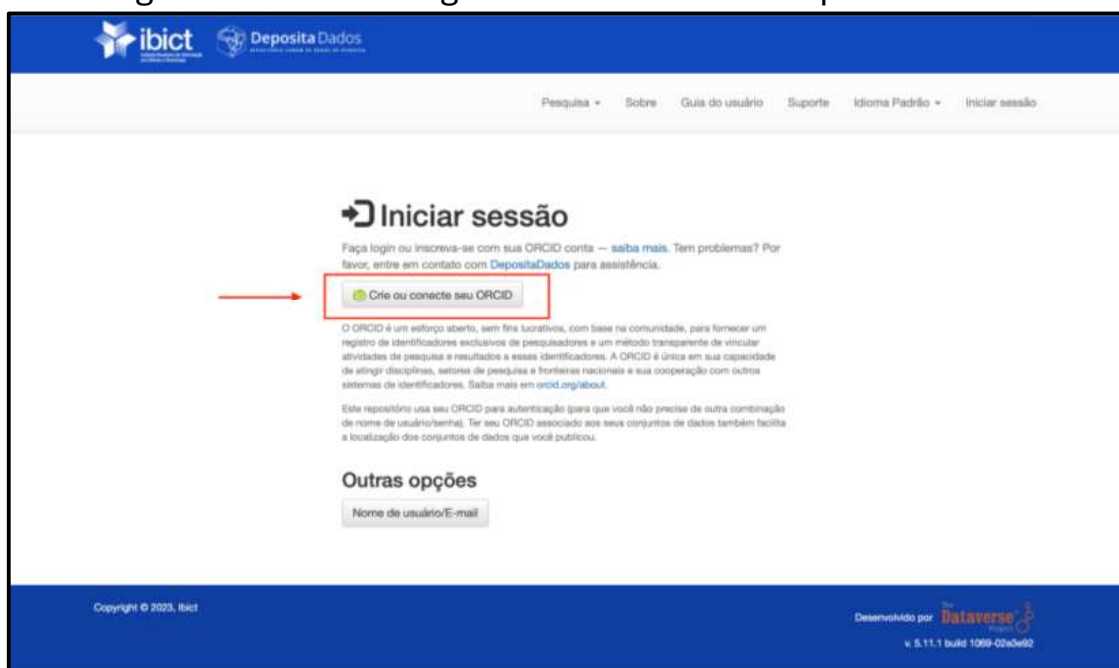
ibict DepositaDados

Pesquisa ▾ Sobre Guia do usuário Suporte Idioma Padrão ▾ Iniciar sessão

Iniciar sessão

Faça login ou inscreva-se com sua ORCID conta — saiba mais. Tem problemas? Por favor, entre em contato com DepositaDados para assistência.

Crie ou conecte seu ORCID

O ORCID é um esforço aberto, sem fins lucrativos, com base na comunidade, para fornecer um registro de identificadores exclusivos de pesquisadores e um método transparente de vincular atividades de pesquisa e resultados a esses identificadores. A ORCID é única em sua capacidade de atingir disciplinas, setores de pesquisa e fronteiras nacionais e sua cooperação com outros sistemas de identificadores. Saiba mais em orcid.org/about.

Este repositório usa seu ORCID para autenticação (para que você não precise de outra combinação de nome de usuário/senha). Ter seu ORCID associado aos seus conjuntos de dados também facilita a localização dos conjuntos de dados que você publicou.

Outras opções

Nome de usuário/E-mail

Copyright © 2023, Ibict

Desenvolvido por Dataverse Project

v. 5.11.1 build 1069-02a3e92